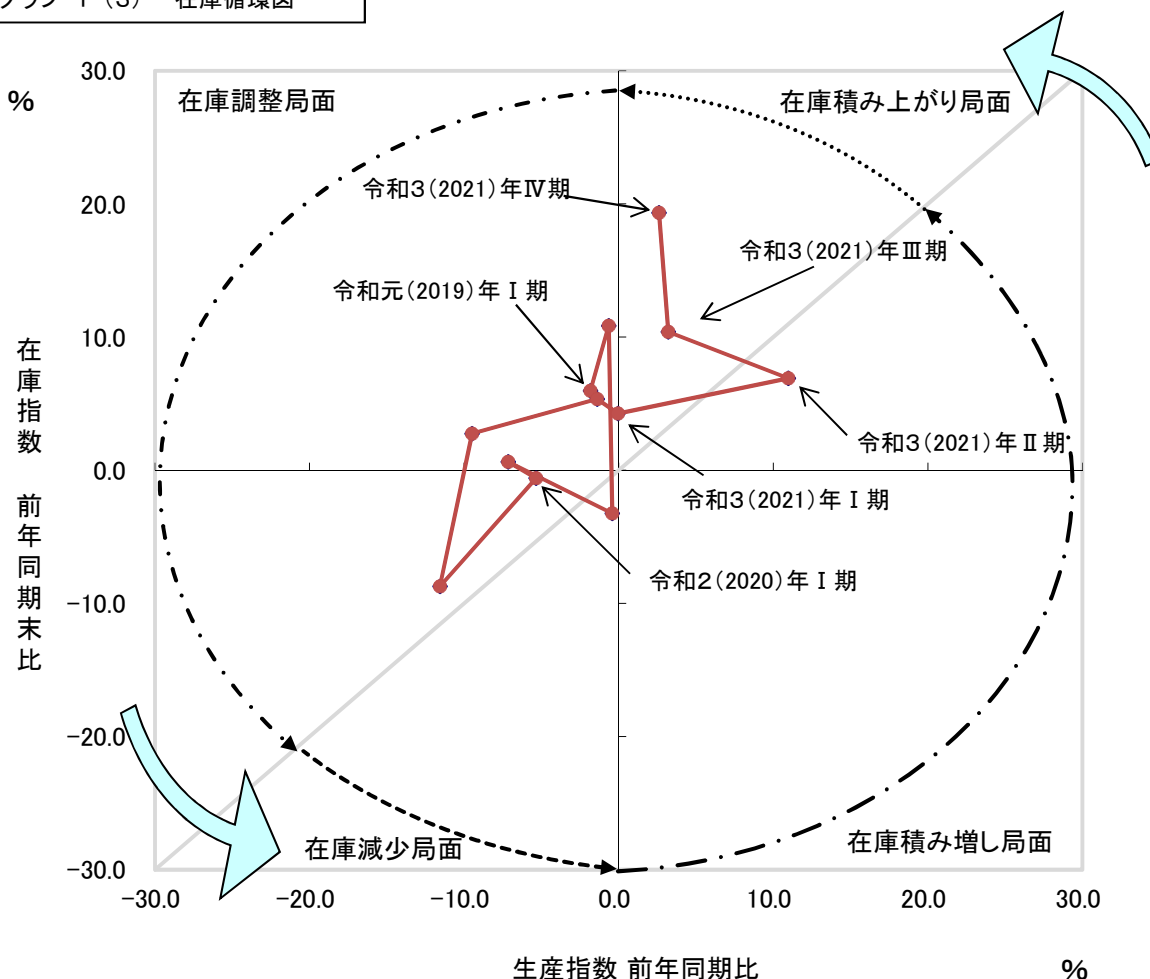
グラフ１（３）　在庫循環図

%

30.0
20.0
10.0
0.0
−10.0
−20.0
−30.0

在庫指数　前年同期末比

在庫調整局面

在庫積み上がり局面

令和3(2021)年Ⅳ期

令和3(2021)年Ⅲ期

令和元(2019)年Ⅰ期

令和3(2021)年Ⅱ期

令和3(2021)年Ⅰ期

令和2(2020)年Ⅰ期

在庫減少局面

在庫積み増し局面

−30.0
−20.0
−10.0
0.0
10.0
20.0
30.0

生産指数 前年同期比

%